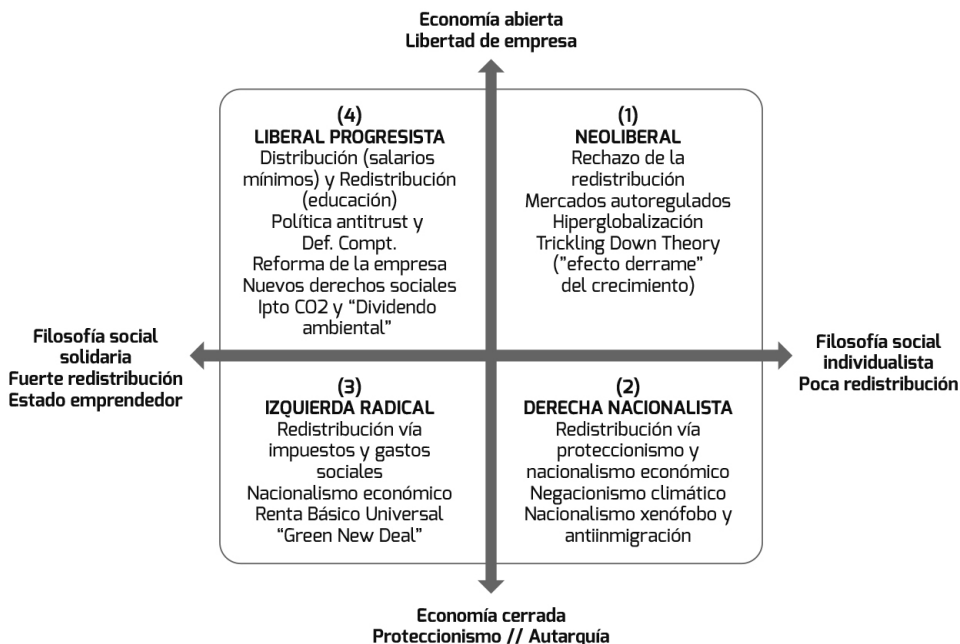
Economía abierta
Libertad de empresa

(4)
LIBERAL PROGRESISTA
Distribución (salarios mínimos) y Redistribución (educación)
Política antitrust y Def. Compt.
Reforma de la empresa
Nuevos derechos sociales
Ipto CO2 y "Dividendo ambiental"

(1)
NEOLIBERAL
Rechazo de la redistribución
Mercados autoregulados
Hiperglobalización
Trickling Down Theory ("efecto derrame" del crecimiento)

Filosofía social solidaria
Fuerte redistribución
Estado emprendedor

Filosofía social individualista
Poca redistribución

(3)
IZQUIERDA RADICAL
Redistribución vía impuestos y gastos sociales
Nacionalismo económico
Renta Básico Universal
"Green New Deal"

(2)
DERECHA NACIONALISTA
Redistribución vía proteccionismo y nacionalismo económico
Negacionismo climático
Nacionalismo xenófobo y antiinmigración

Economía cerrada
Proteccionismo // Autarquía